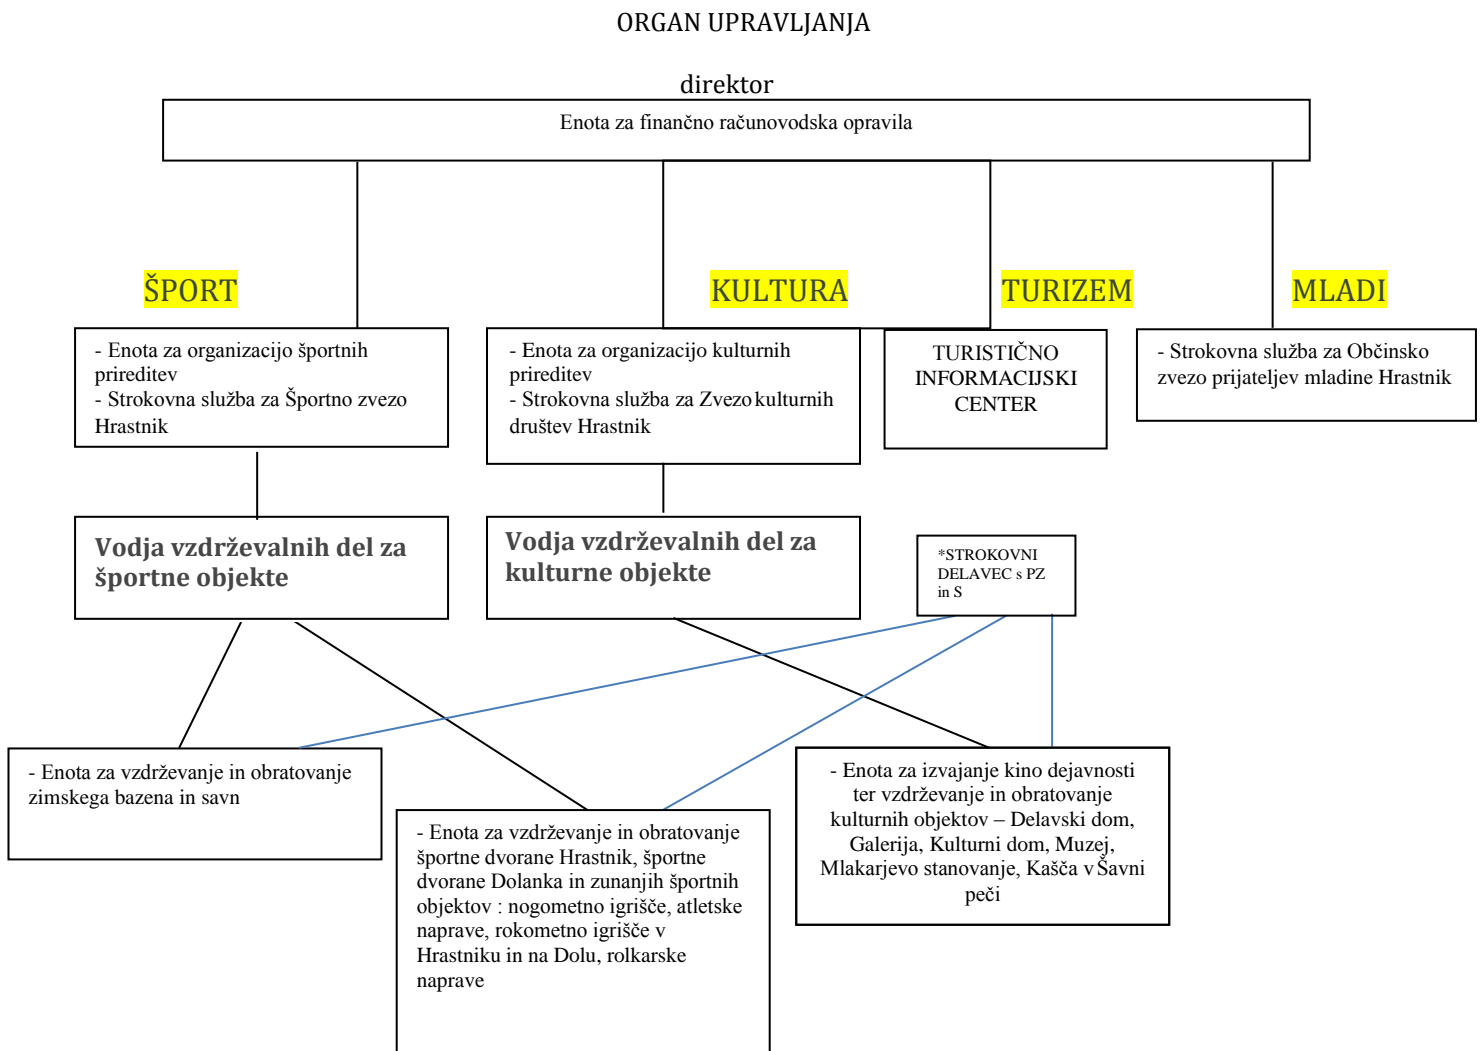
ORGAN UPRAVLJANJA

direktor

Enota za finančno računovodska opravila

ŠPORT

KULTURA

TURIZEM

MLADI

- Enota za organizacijo športnih prireditev
- Strokovna služba za Športno zvezo Hrastnik

- Enota za organizacijo kulturnih prireditev
- Strokovna služba za Zvezo kulturnih društev Hrastnik

TURISTIČNO INFORMACIJSKI CENTER

- Strokovna služba za Občinsko zvezo prijateljev mladine Hrastnik

Vodja vzdrževalnih del za športne objekte

Vodja vzdrževalnih del za kulturne objekte

*STROKOVNI DELAVEC s PZ in S

- Enota za vzdrževanje in obratovanje zimskega bazena in savn

- Enota za vzdrževanje in obratovanje športne dvorane Hrastnik, športne dvorane Dolanka in zunanjih športnih objektov : nogometno igrišče, atletske naprave, rokometno igrišče v Hrastniku in na Dolu, rolkarske naprave

- Enota za izvajanje kino dejavnosti ter vzdrževanje in obratovanje kulturnih objektov – Delavski dom, Galerija, Kulturni dom, Muzej, Mlakarjevo stanovanje, Kašča v Šavni peči